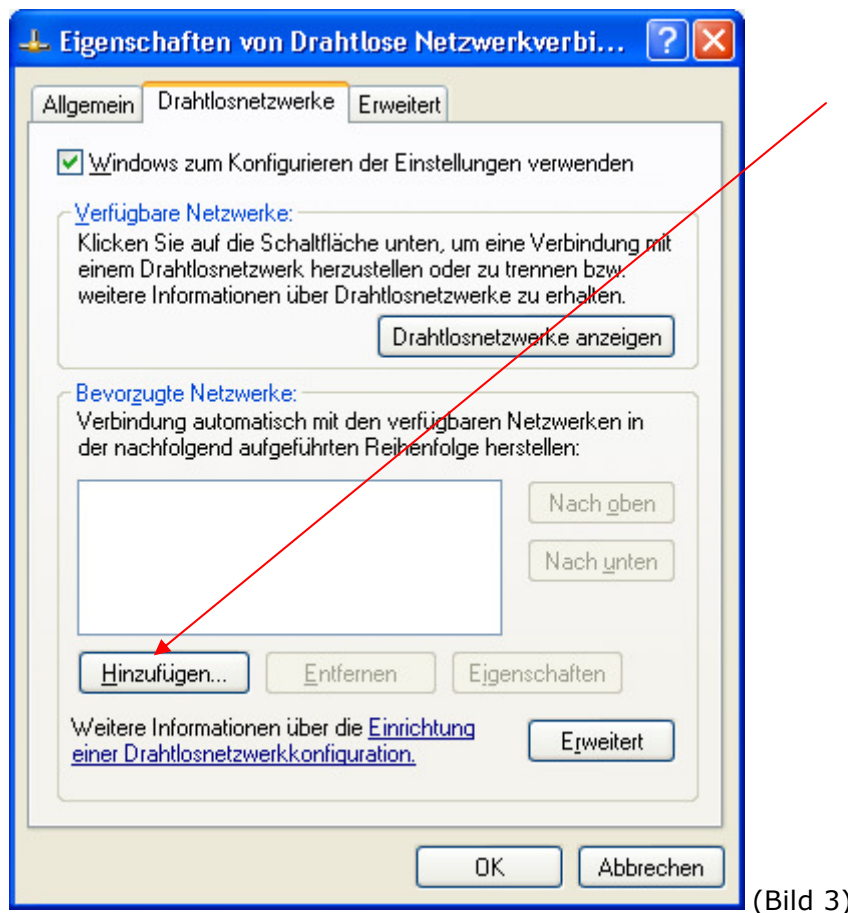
Eigenschaften von Drahtlose Netzwerkverbi...

Allgemein | Drahtlosnetzwerke | Erweitert

Windows zum Konfigurieren der Einstellungen verwenden

Verfügbare Netzwerke:

Klicken Sie auf die Schaltfläche unten, um eine Verbindung mit einem Drahtlosnetzwerk herzustellen oder zu trennen bzw. weitere Informationen über Drahtlosnetzwerke zu erhalten.

Drahtlosnetzwerke anzeigen

Bevorzugte Netzwerke:

Verbindung automatisch mit den verfügbaren Netzwerken in der nachfolgend aufgeführten Reihenfolge herstellen:

Nach oben

Nach unten

Hinzufügen...

Entfernen

Eigenschaften

Weitere Informationen über die Einrichtung einer Drahtlosnetzwerkkonfiguration.

Erweitert

OK

Abbrechen

(Bild 3)